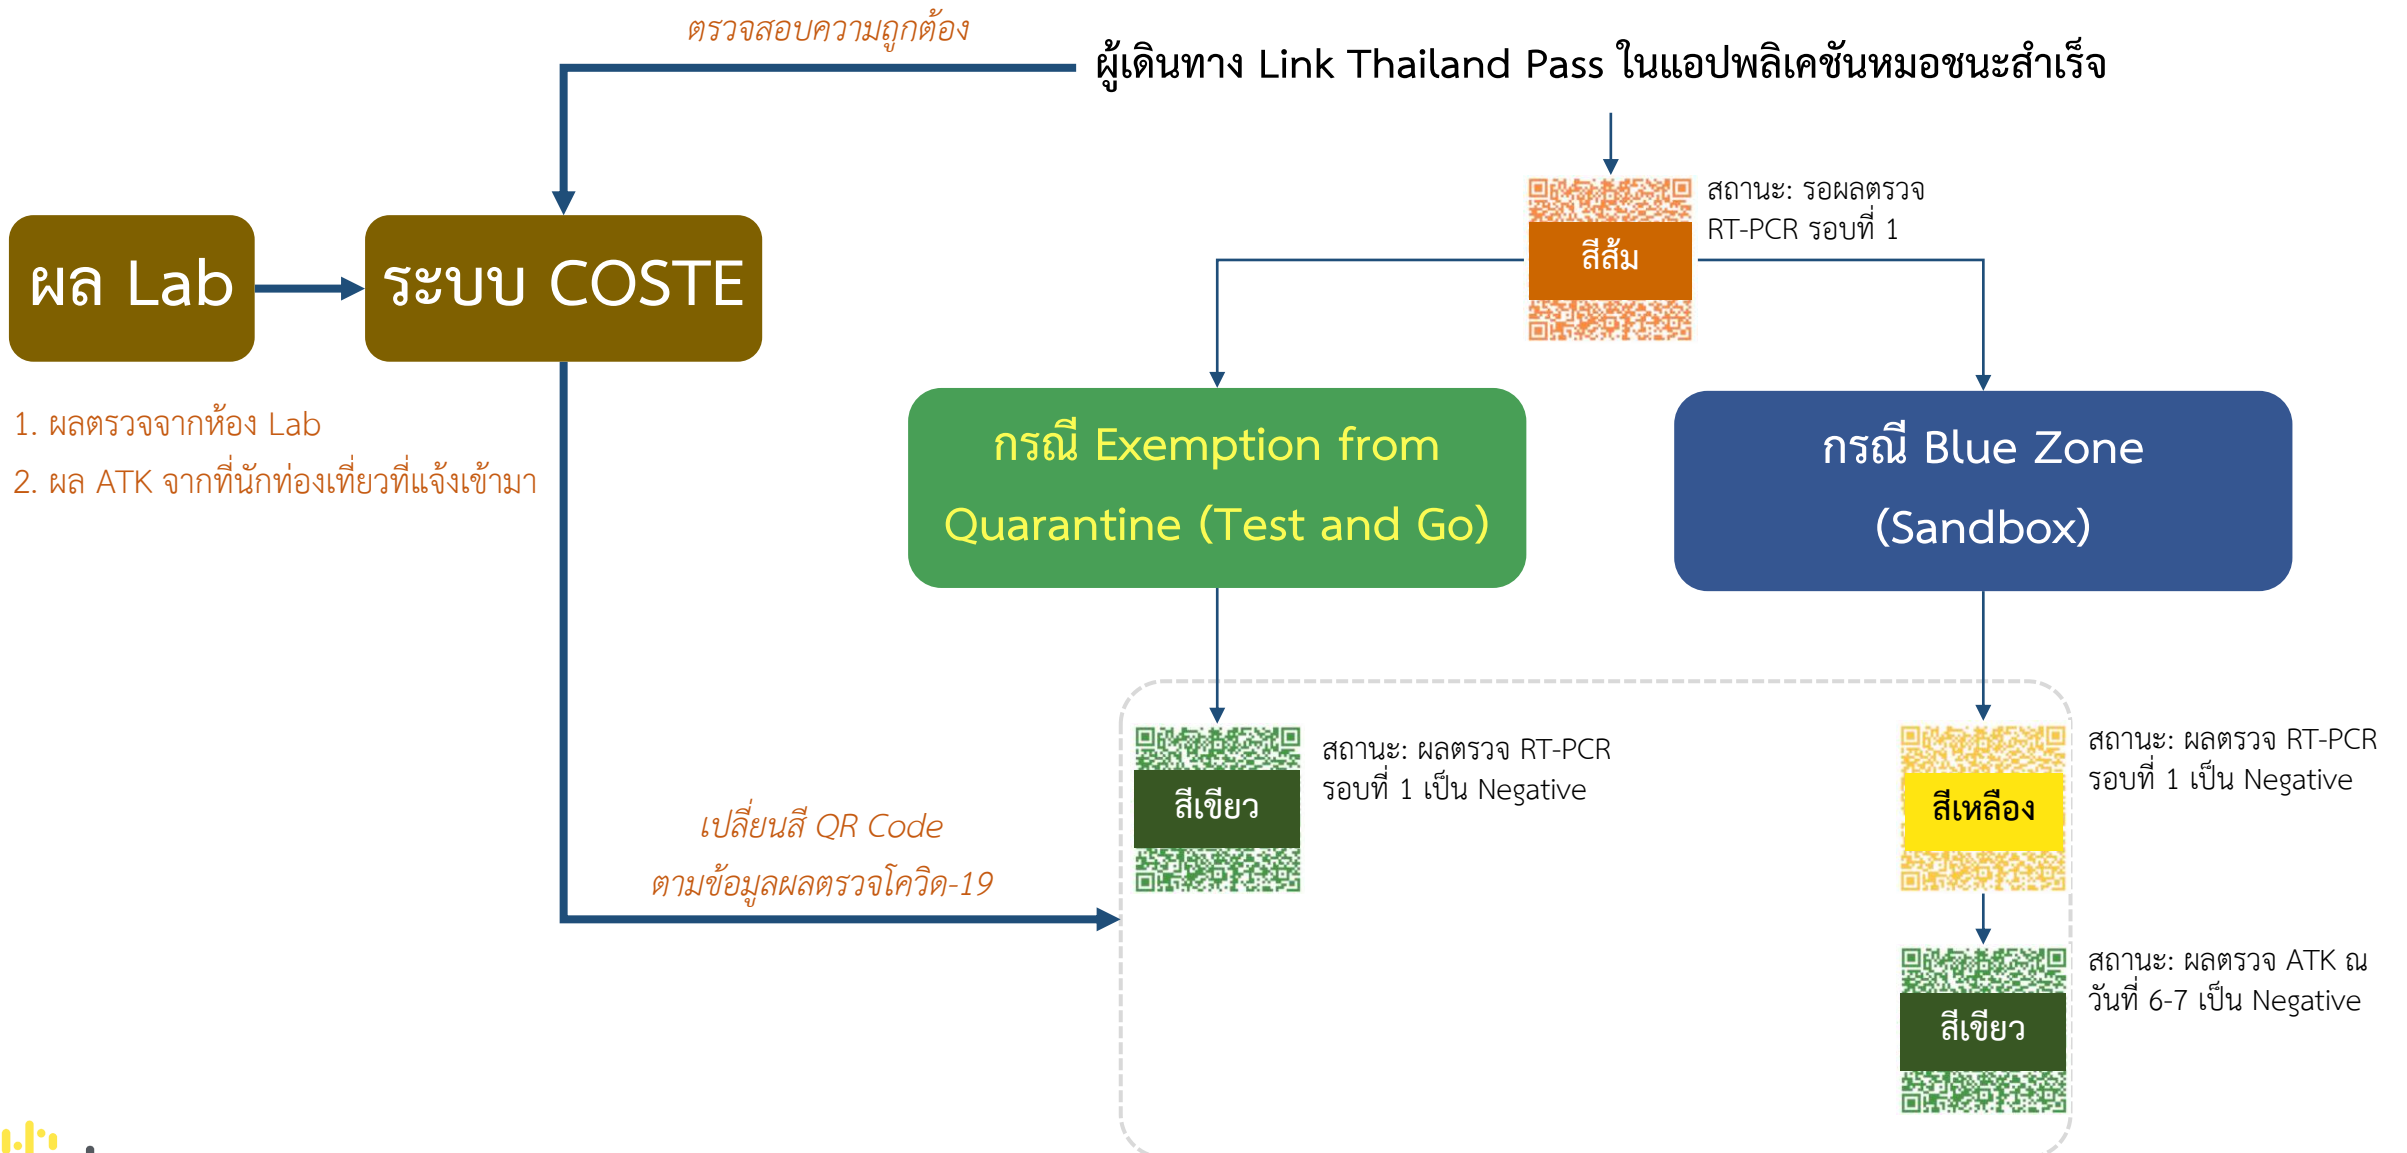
ตรวจสอบความถูกต้อง

ผู้เดินทาง Link Thailand Pass ในแอปพลิเคชันหมอชนะสำเร็จ

สีส้ม

สถานะ: รอผลตรวจ RT-PCR รอบที่ 1

ผล Lab

ระบบ COSTE

1. ผลตรวจจากห้อง Lab
2. ผล ATK จากที่นักท่องเที่ยวที่แจ้งเข้ามา

กรณี Exemption from Quarantine (Test and Go)

กรณี Blue Zone (Sandbox)

สีเขียว

สถานะ: ผลตรวจ RT-PCR รอบที่ 1 เป็น Negative

สีเหลือง

สถานะ: ผลตรวจ RT-PCR รอบที่ 1 เป็น Negative

เปลี่ยนสี QR Code ตามข้อมูลผลตรวจโควิด-19

สีเขียว

สถานะ: ผลตรวจ ATK ณ วันที่ 6-7 เป็น Negative